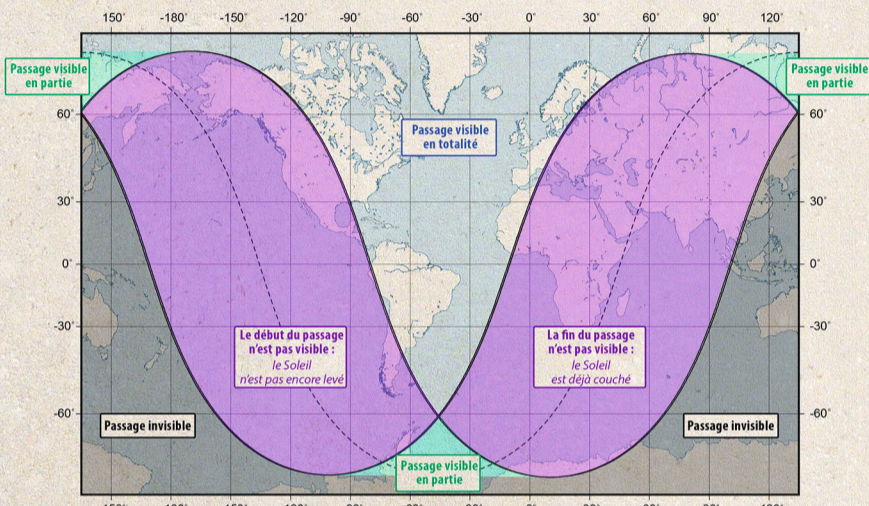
150° -180° -150° -120° -90° -60° -30° 0° 30° 60° 90° 120°

Passage visible en partie

Passage visible en partie

60° 60°

Passage visible en totalité

30° 30°

0° 0°

-30° -30°

Le début du passage n'est pas visible : le Soleil n'est pas encore levé

La fin du passage n'est pas visible : le Soleil est déjà couché

-60° -60°

Passage invisible

Passage invisible

Passage visible en partie

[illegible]